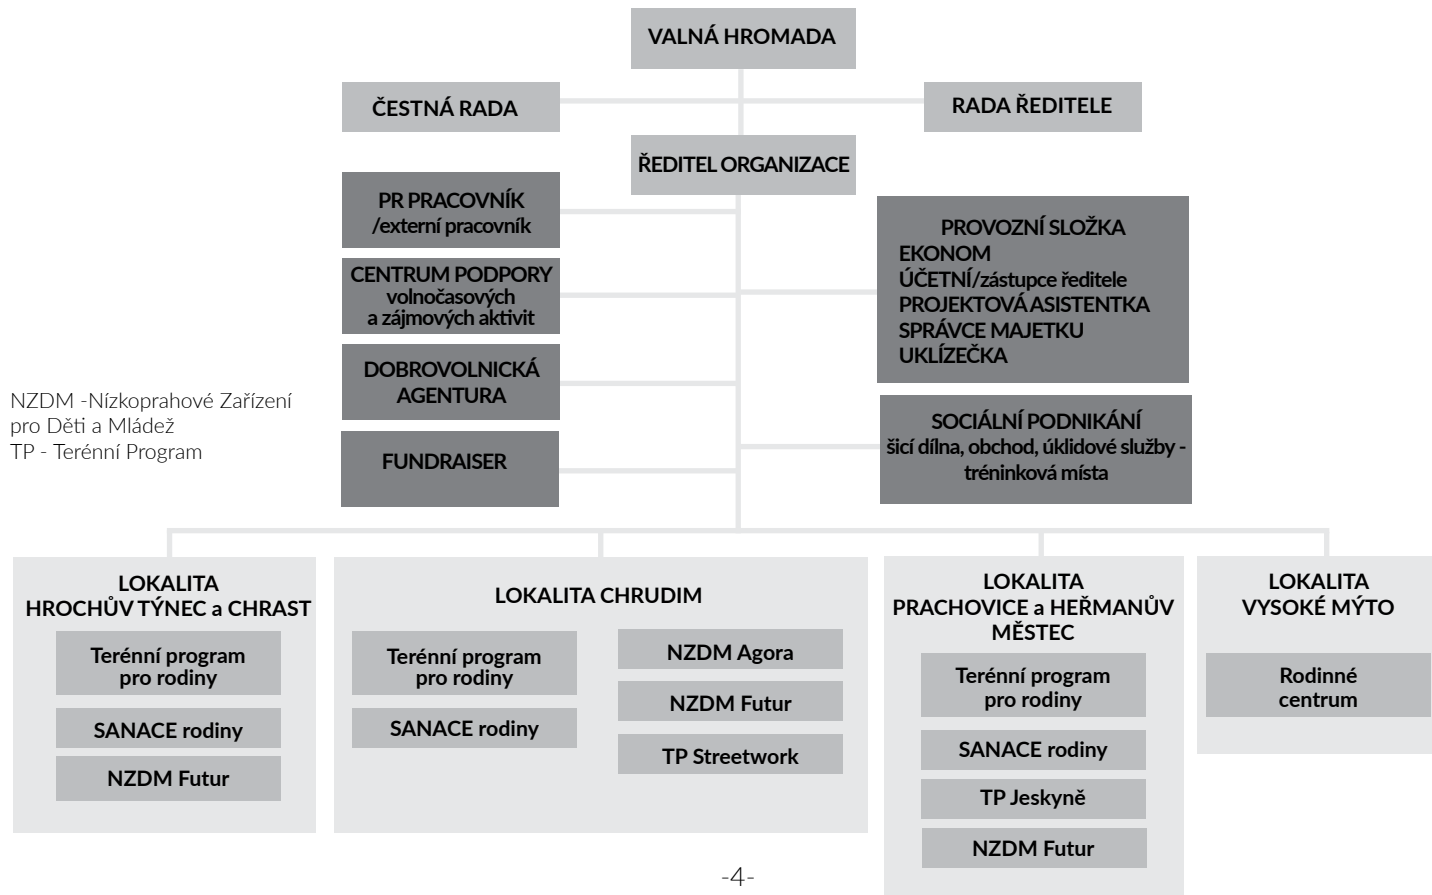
VALNÁ HROMADA

ČESTNÁ RADA

RADA ŘEDITELE

ŘEDITEL ORGANIZACE

PR PRACOVNÍK /externí pracovník

CENTRUM PODPORY volnočasových a zájmových aktivit

DOBROVOLNICKÁ AGENTURA

FUNDRAISER

PROVOZNÍ SLOŽKA
EKONOM
ÚČETNÍ/zástupce ředitele
PROJEKTOVÁ ASISTENTKA
SPRÁVCE MAJETKU
UKLÍZEČKA

SOCIÁLNÍ PODNIKÁNÍ
šicí dílna, obchod, úklidové služby - tréninková místa

NZDM -Nízkoprahové Zařízení pro Děti a Mládež
TP - Terénní Program

LOKALITA HROCHŮV TÝNEC a CHRAST

Terénní program pro rodiny

SANACE rodiny

NZDM Futur

LOKALITA CHRUDIM

Terénní program pro rodiny

SANACE rodiny

NZDM Agora

NZDM Futur

TP Streetwork

LOKALITA PRACHOVICE a HEŘMANŮV MĚSTEC

Terénní program pro rodiny

SANACE rodiny

TP Jeskyně

NZDM Futur

LOKALITA VYSOKÉ MÝTO

Rodinné centrum

-4-